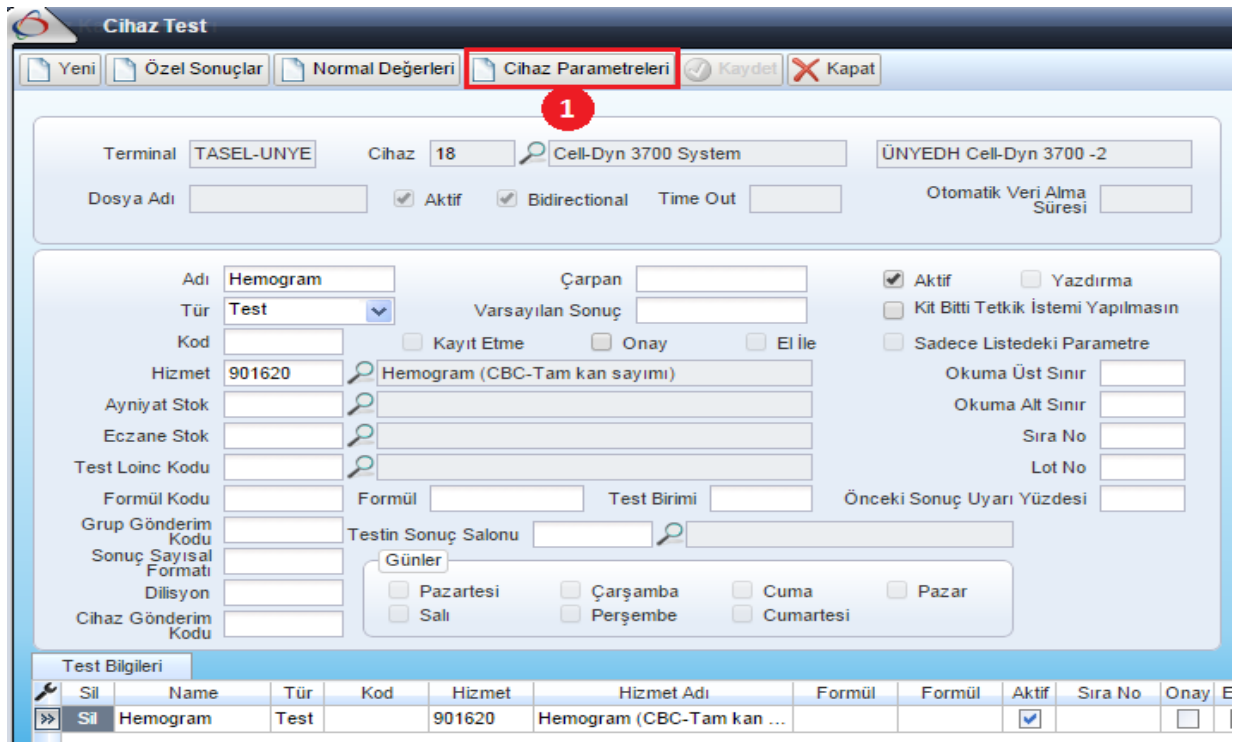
Cihaz Test

Yeni Özel Sonuçlar Normal Değerleri Cihaz Parametreleri Kaydet Kapat

1

Terminal TASEL-UNYE Cihaz 18 Cell-Dyn 3700 System ÜNYEDH Cell-Dyn 3700 -2

Dosya Adı Aktif Bidirectional Time Out Otomatik Veri Alma Süresi

Adı Hemogram Çarpan Aktif Yazdırma

Tür Test Varsayılan Sonuç Kit Bitti Tetkik İstemi Yapılmasın

Kod Kayıt Etme Onay El İle Sadece Listedeki Parametre

Hizmet 901620 Hemogram (CBC-Tam kan sayımı) Okuma Üst Sınır

Ayniyat Stok Okuma Alt Sınır

Eczane Stok Sıra No

Test Loinc Kodu Lot No

Formül Kodu Formül Test Birimi Önceki Sonuç Uyarı Yüzdesi

Grup Gönderim Kodu Testin Sonuç Salonu

Sonuç Sayısal Formatı

Günler

Pazartesi Çarşamba Cuma Pazar

Dilisyon

Salı Perşembe Cumartesi

Cihaz Gönderim Kodu

Test Bilgileri

| Sil | Name | Tür | Kod | Hizmet | Hizmet Adı | Formül | Formül | Aktif | Sıra No | Onay | E |
|---|---|---|---|---|---|---|---|---|---|---|---|
| Sil | Hemogram | Test | | 901620 | Hemogram (CBC-Tam kan ... | | | ✔ | | | |